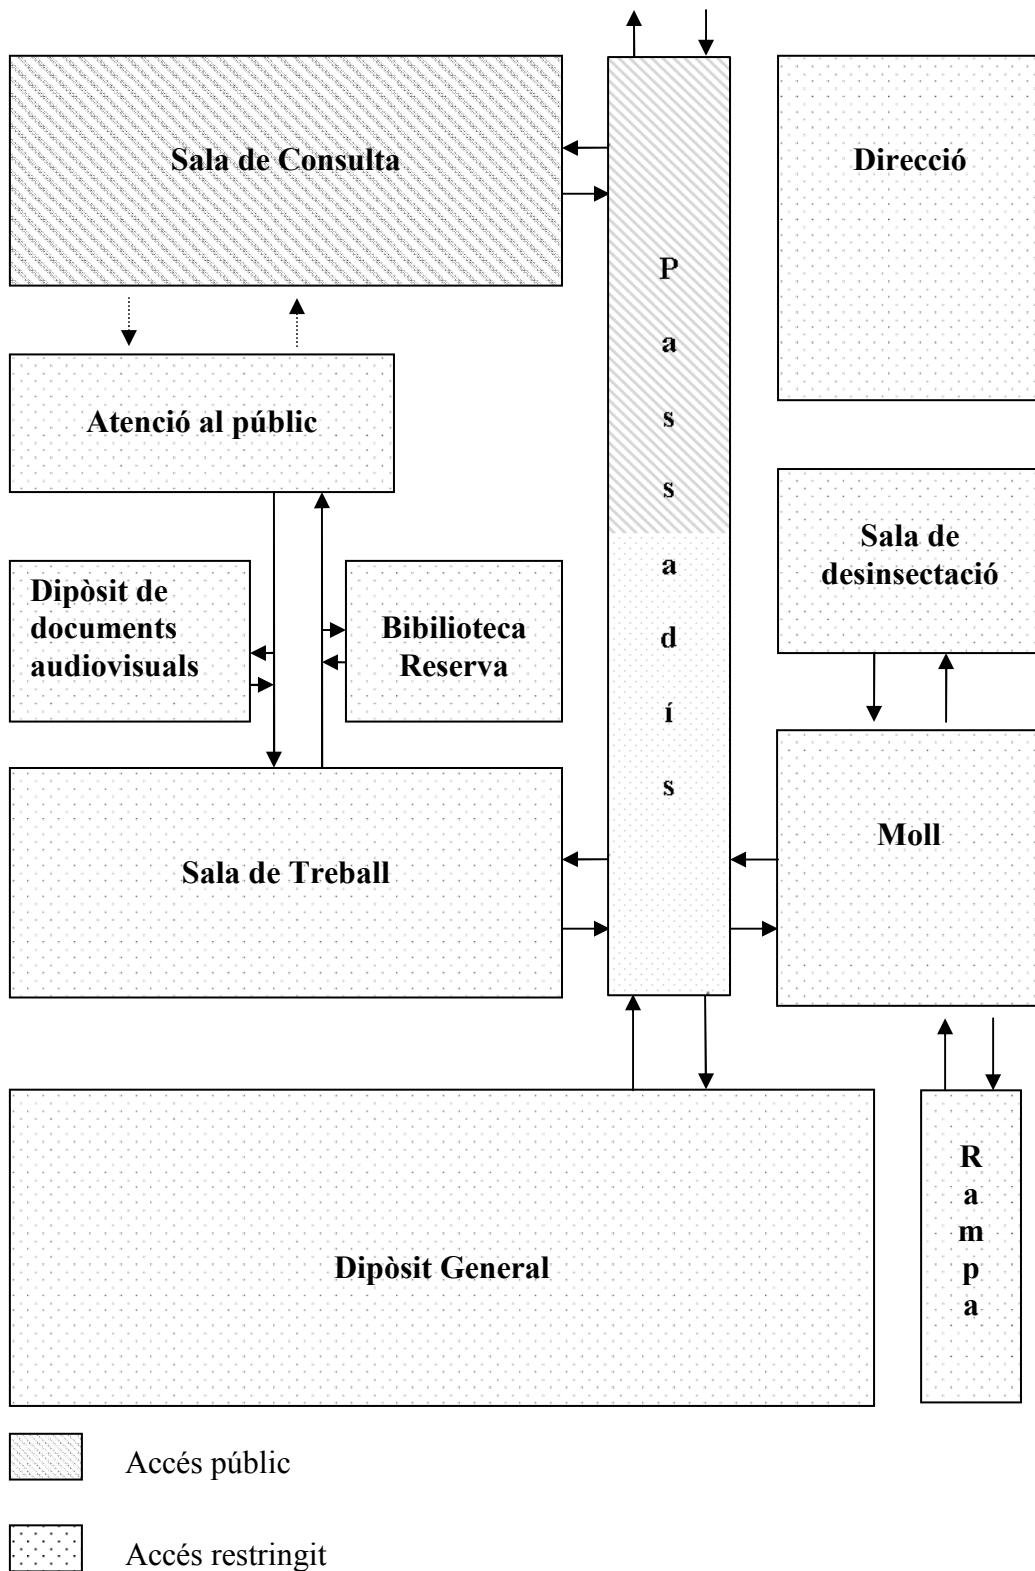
Sala de Consulta

Direcció

Passadís

Atenció al públic

Sala de desinsectació

Dipòsit de documents audiovisuals

Bibilioteca Reserva

Moll

Sala de Treball

Dipòsit General

Rampa

Accés públic

Accés restringit